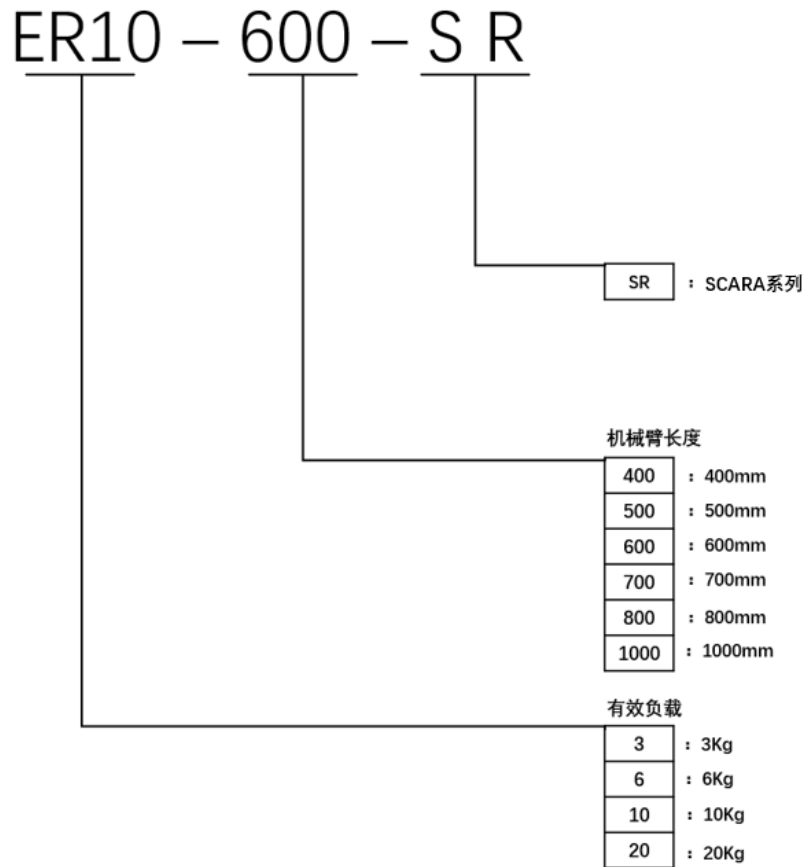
ER10 – 600 – S R

| SR | ：SCARA系列 |
|---|---|

机械臂长度

| 400 | ：400mm |
|---|---|
| 500 | ：500mm |
| 600 | ：600mm |
| 700 | ：700mm |
| 800 | ：800mm |
| 1000 | ：1000mm |

有效负载

| 3 | ：3Kg |
|---|---|
| 6 | ：6Kg |
| 10 | ：10Kg |
| 20 | ：20Kg |